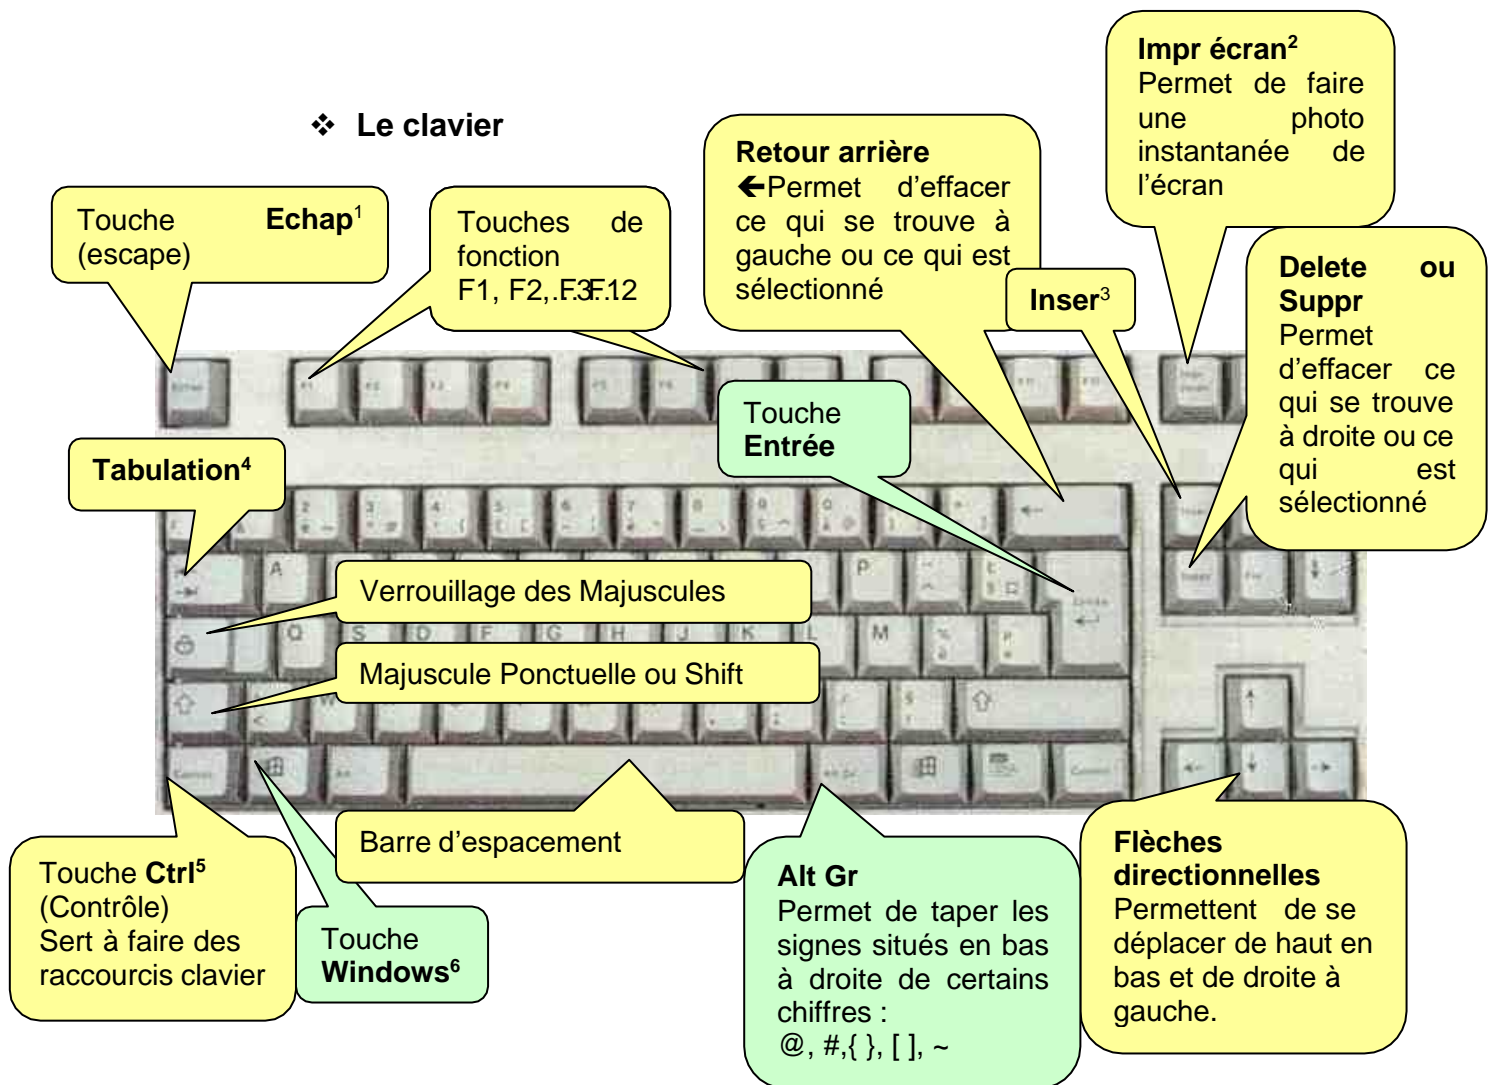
❖ Le clavier

Touche Echap$^1$ (escape)

Touches de fonction F1, F2, F3…F12

Retour arrière
🡐Permet d'effacer ce qui se trouve à gauche ou ce qui est sélectionné

Impr écran$^2$
Permet de faire une photo instantanée de l'écran

Inser$^3$

Delete ou Suppr
Permet d'effacer ce qui se trouve à droite ou ce qui est sélectionné

Touche Entrée

Tabulation$^4$

Verrouillage des Majuscules

Majuscule Ponctuelle ou Shift

Barre d'espacement

Touche Ctrl$^5$ (Contrôle)
Sert à faire des raccourcis clavier

Touche Windows$^6$

Alt Gr
Permet de taper les signes situés en bas à droite de certains chiffres :
@, #,{ }, [ ], ~

Flèches directionnelles
Permettent de se déplacer de haut en bas et de droite à gauche.